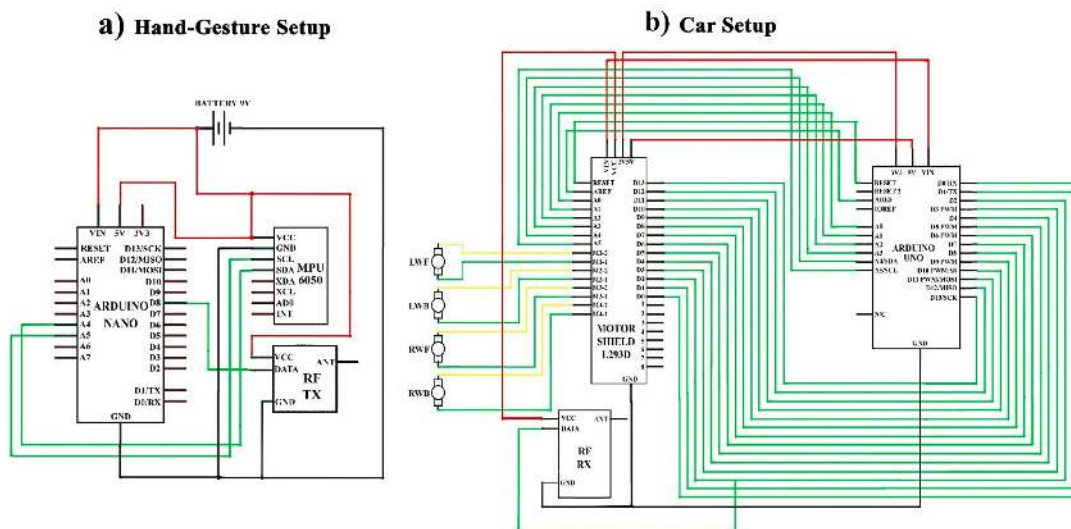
a) Hand-Gesture Setup

b) Car Setup

BATTERY 9V

VIN 5V 3V3

RESET
AREF
A0
A1
A2
A3
A4
A5
A6
A7

D13/SCK
D12/MISO
D11/MOSI
D10
D9
D8
D7
D6
D5
D4
D3
D2
D1/TX
D0/RX

ARDUINO NANO

GND

VCC
GND
SCL
SDA
XDA
XCL
AD0
INT

MPU 6050

VCC
DATA
GND

ANT

RF TX

LWF
LWB
RWF
RWB

VIN 5V 3V3

RESET
AREF
A0
A1
A2
A3
A4
A5

M2-2
M2-1
M2-1
M2-2
M3-2
M3-1
M4-1
M4-2

D13
D12
D11
D10
D9
D8
D7
D6
D5
D4
D3
D2
D1
D0

MOTOR SHIELD L293D

GND

VCC
DATA
GND

ANT

RF RX

3V3 5V VIN

RESET
RESET2
AREF
IOREF
A0
A1
A2
A3
A4/SDA
A5/SCL

ARDUINO UNO

D0/RX
D1/TX
D2
D3 PWM
D4
D5 PWM
D6 PWM
D7
D8
D9 PWM
D10 PWM/SS
D11 PWM/MOSI
D12/MISO
D13/SCK

NC

GND